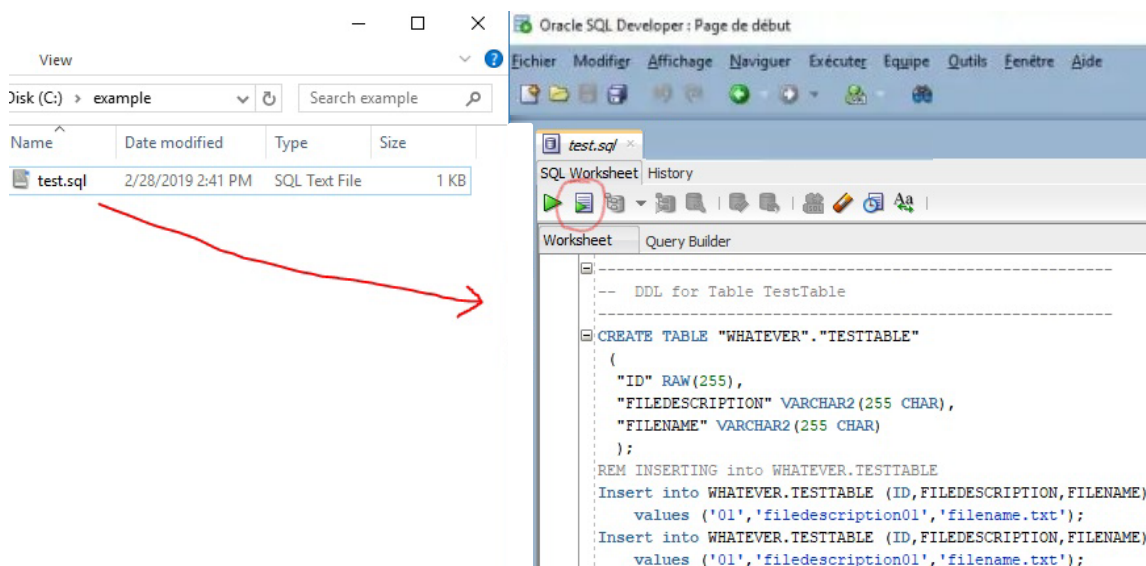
View

Disk (C:) › example

Search example

| Name | Date modified | Type | Size |
|---|---|---|---|
| test.sql | 2/28/2019 2:41 PM | SQL Text File | 1 KB |

Oracle SQL Developer : Page de début

Fichier Modifier Affichage Naviguer Exécuter Equipe Outils Fenêtre Aide

test.sql

SQL Worksheet History

Worksheet Query Builder

--------------------------------------------------------
--  DDL for Table TestTable
--------------------------------------------------------
CREATE TABLE "WHATEVER"."TESTTABLE"
 (
  "ID" RAW(255),
  "FILEDESCRIPTION" VARCHAR2(255 CHAR),
  "FILENAME" VARCHAR2(255 CHAR)
  );
REM INSERTING into WHATEVER.TESTTABLE
Insert into WHATEVER.TESTTABLE (ID,FILEDESCRIPTION,FILENAME)
   values ('01','filedescription01','filename.txt');
Insert into WHATEVER.TESTTABLE (ID,FILEDESCRIPTION,FILENAME)
   values ('01','filedescription01','filename.txt');